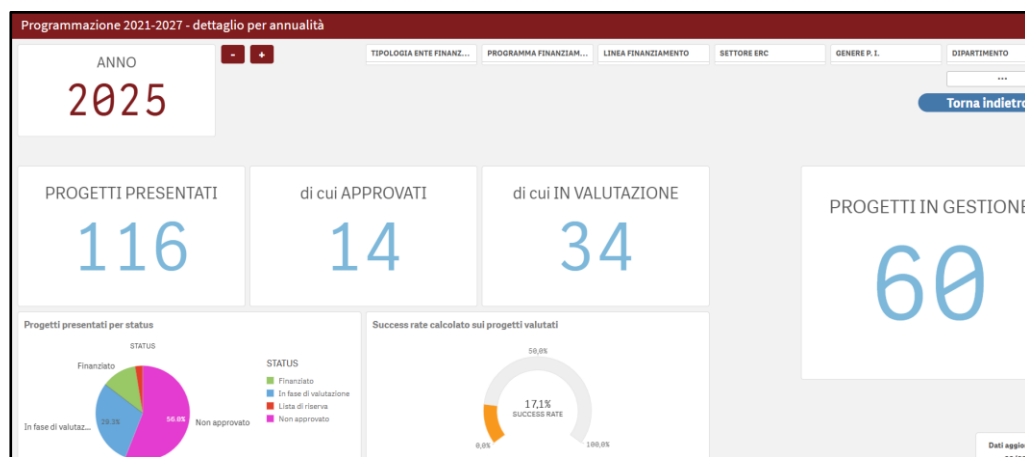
Programmazione 2021-2027 - dettaglio per annualità

ANNO
2025

-
+

TIPOLOGIA ENTE FINANZ...
PROGRAMMA FINANZIAM...
LINEA FINANZIAMENTO
SETTORE ERC
GENERE P. I.
DIPARTIMENTO
...

Torna indietro

PROGETTI PRESENTATI
116

di cui APPROVATI
14

di cui IN VALUTAZIONE
34

PROGETTI IN GESTIONE
60

Progetti presentati per status

STATUS

Finanziato
In fase di valutaz...
29,3%
56,0%
Non approvato

STATUS
Finanziato
In fase di valutazione
Lista di riserva
Non approvato

Success rate calcolato sui progetti valutati

50,0%
17,1%
SUCCESS RATE
0,0%
100,0%

Dati aggio
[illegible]